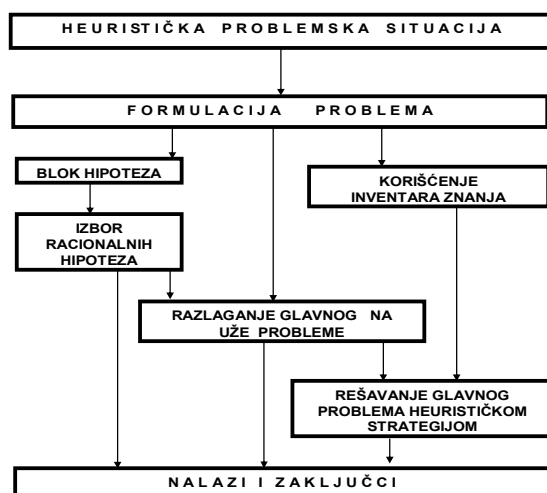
HEURISTIČKA PROBLEMSKA SITUACIJA

FORMULACIJA PROBLEMA

BLOK HIPOTEZA

KORIŠĆENJE INVENTARA ZNANJA

IZBOR RACIONALNIH HIPOTEZA

RAZLAGANJE GLAVNOG NA UŽE PROBLEME

REŠAVANJE GLAVNOG PROBLEMA HEURISTIČKOM STRATEGIJOM

NALAZI I ZAKLJUČCI